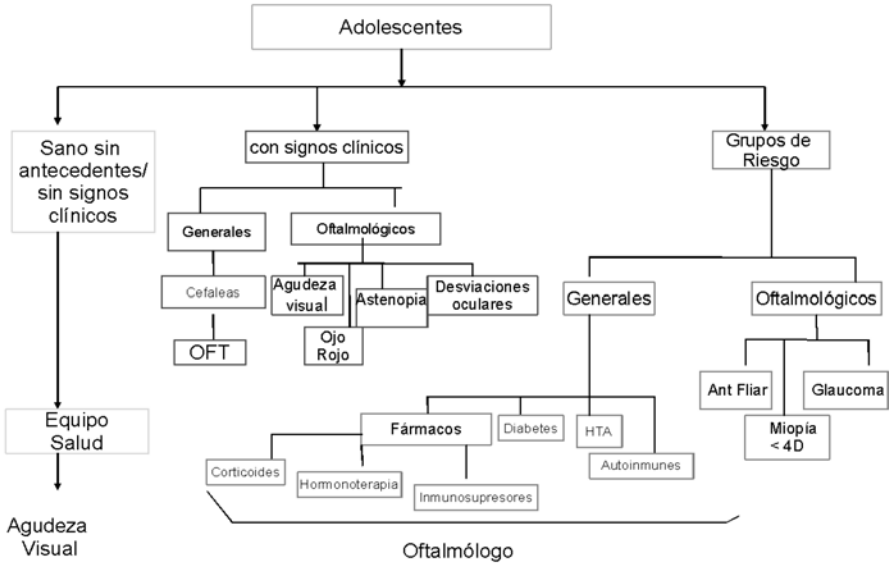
Adolescentes

Sano sin antecedentes/ sin signos clínicos

con signos clínicos

Grupos de Riesgo

Generales

Oftalmológicos

Cefaleas

OFT

Agudeza visual

Astenopia

Desviaciones oculares

Ojo Rojo

Generales

Oftalmológicos

Ant Fliar

Glaucoma

Miopía < 4D

Equipo Salud

Fármacos

Diabetes

HTA

Autoinmunes

Corticoides

Hormonoterapia

Inmunosupresores

Agudeza Visual

Oftalmólogo